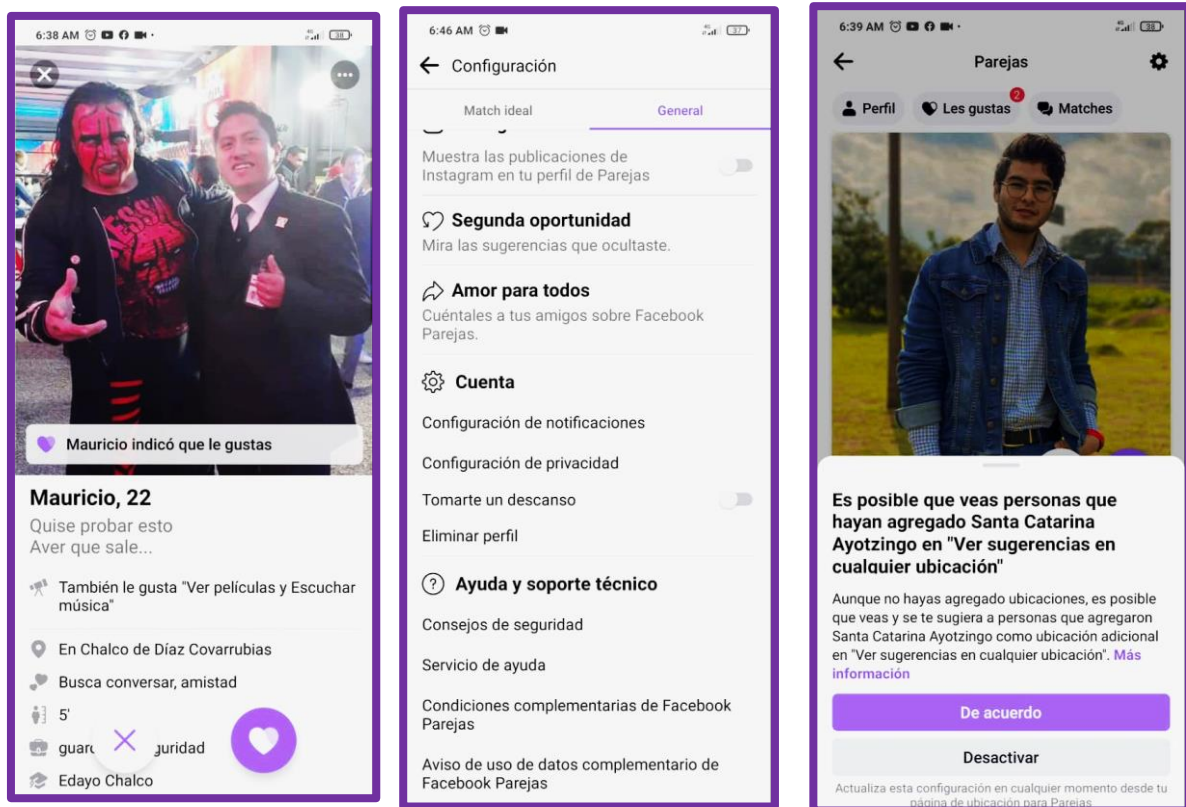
6:38 AM

Mauricio indicó que le gustas

Mauricio, 22
Quise probar esto
Aver que sale...

También le gusta "Ver películas y Escuchar música"

En Chalco de Díaz Covarrubias

Busca conversar, amistad

5'

guar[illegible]guridad

Edayo Chalco

6:46 AM

Configuración

Match ideal
General

Muestra las publicaciones de Instagram en tu perfil de Parejas

Segunda oportunidad
Mira las sugerencias que ocultaste.

Amor para todos
Cuéntales a tus amigos sobre Facebook Parejas.

Cuenta

Configuración de notificaciones

Configuración de privacidad

Tomarte un descanso

Eliminar perfil

Ayuda y soporte técnico

Consejos de seguridad

Servicio de ayuda

Condiciones complementarias de Facebook Parejas

Aviso de uso de datos complementario de Facebook Parejas

6:39 AM

Parejas

Perfil
Les gustas 2
Matches

Es posible que veas personas que hayan agregado Santa Catarina Ayotzingo en "Ver sugerencias en cualquier ubicación"

Aunque no hayas agregado ubicaciones, es posible que veas y se te sugiera a personas que agregaron Santa Catarina Ayotzingo como ubicación adicional en "Ver sugerencias en cualquier ubicación". Más información

De acuerdo

Desactivar

Actualiza esta configuración en cualquier momento desde tu página de ubicación para Parejas